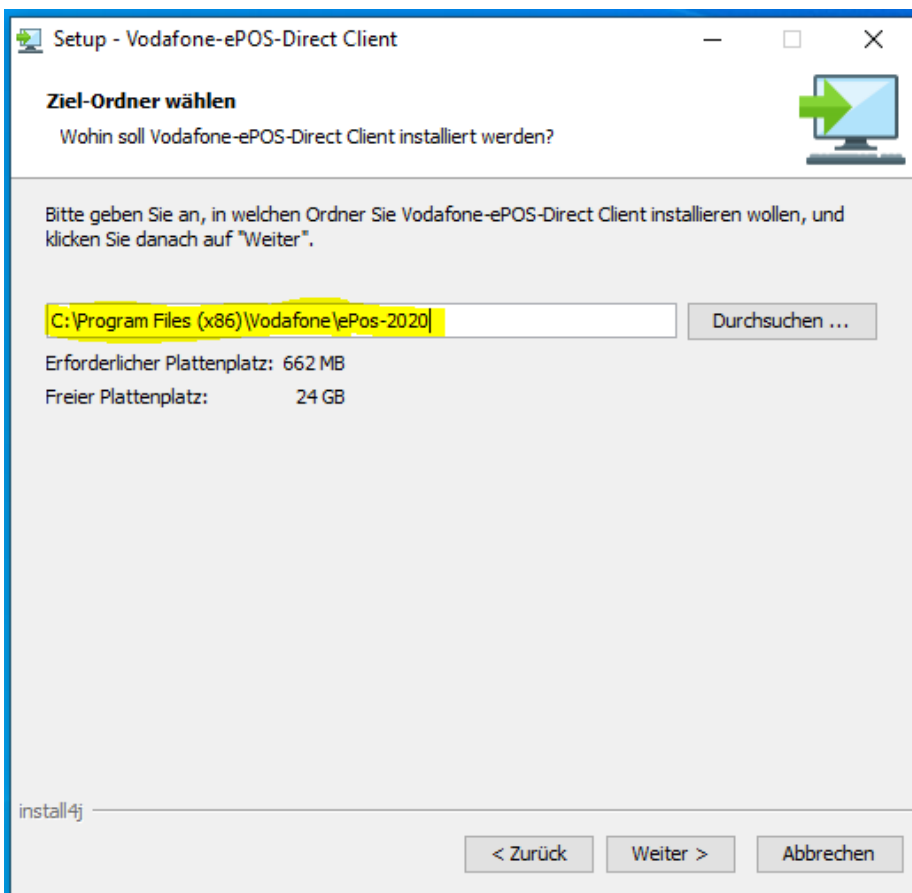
Setup - Vodafone-ePOS-Direct Client

Ziel-Ordner wählen

Wohin soll Vodafone-ePOS-Direct Client installiert werden?

Bitte geben Sie an, in welchen Ordner Sie Vodafone-ePOS-Direct Client installieren wollen, und klicken Sie danach auf "Weiter".

C:\Program Files (x86)\Vodafone\ePos-2020

Durchsuchen ...

Erforderlicher Plattenplatz: 662 MB

Freier Plattenplatz: 24 GB

install4j

< Zurück

Weiter >

Abbrechen